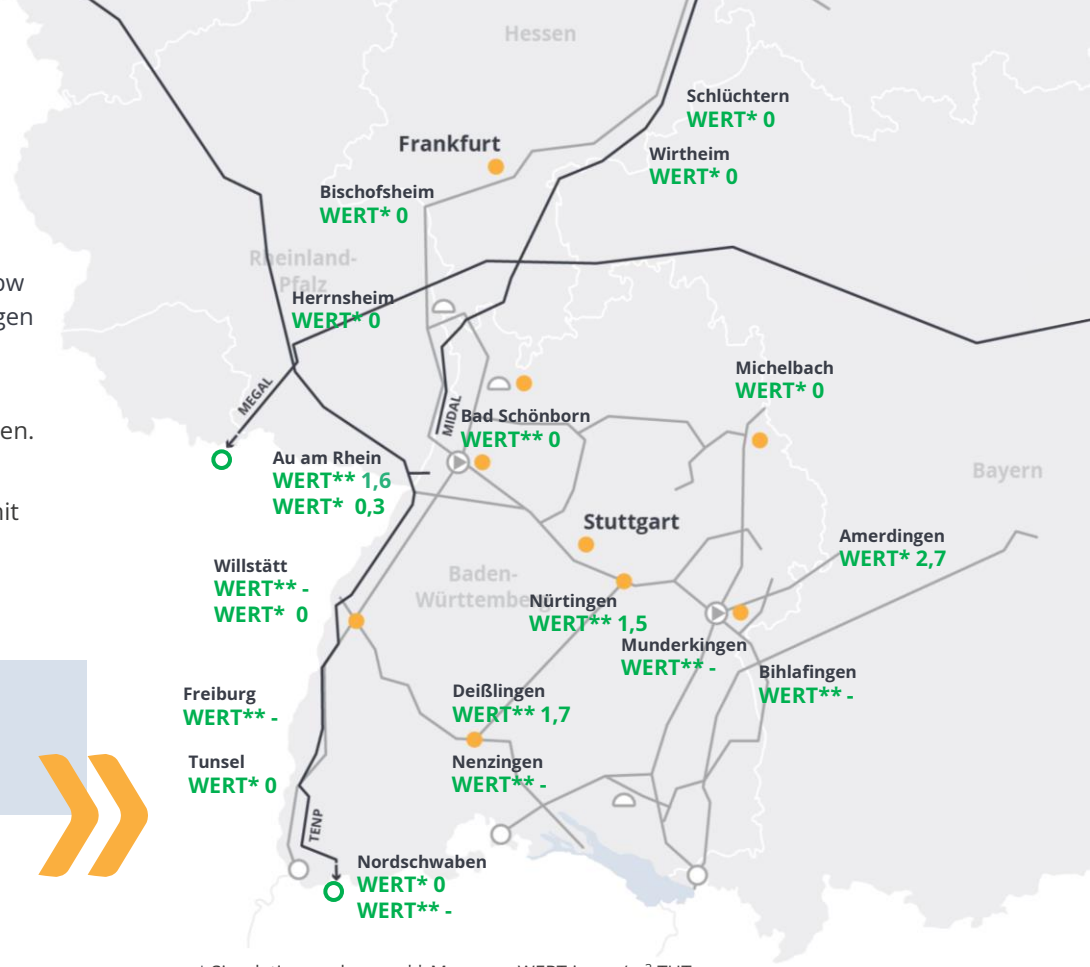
ow
gen

en.

nit

Hessen

Schlüchtern
WERT* 0

Frankfurt

Wirtheim
WERT* 0

Bischofsheim
WERT* 0

Rheinland-Pfalz

Herrnsheim
WERT* 0

MEGAL

Michelbach
WERT* 0

MIDAL

Bad Schönborn
WERT** 0

Au am Rhein
WERT** 1,6
WERT* 0,3

Bayern

Stuttgart

Amerdingen
WERT* 2,7

Willstätt
WERT** -
WERT* 0

Baden-Württemberg

Nürtingen
WERT** 1,5

Munderkingen
WERT** -

Bihlafingen
WERT** -

Freiburg
WERT** -

Deißlingen
WERT** 1,7

Tunsel
WERT* 0

Nenzingen
WERT** -

TENP

Nordschwaben
WERT* 0
WERT** -

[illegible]